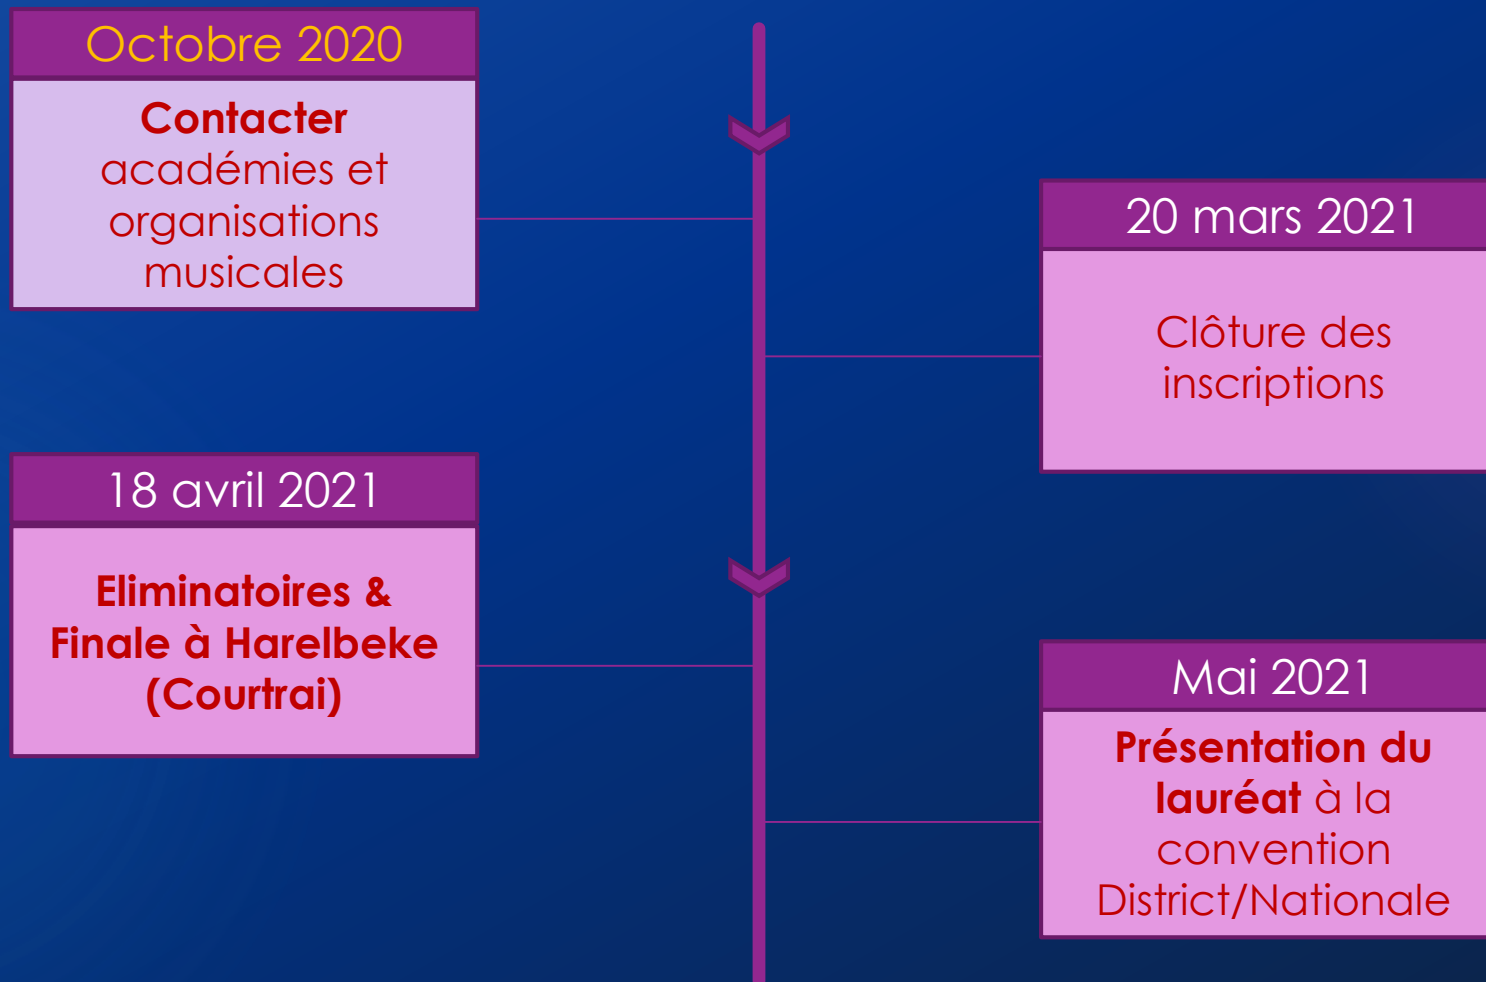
Octobre 2020

Contacter académies et organisations musicales

20 mars 2021

Clôture des inscriptions

18 avril 2021

Eliminatoires & Finale à Harelbeke (Courtrai)

Mai 2021

Présentation du lauréat à la convention District/Nationale